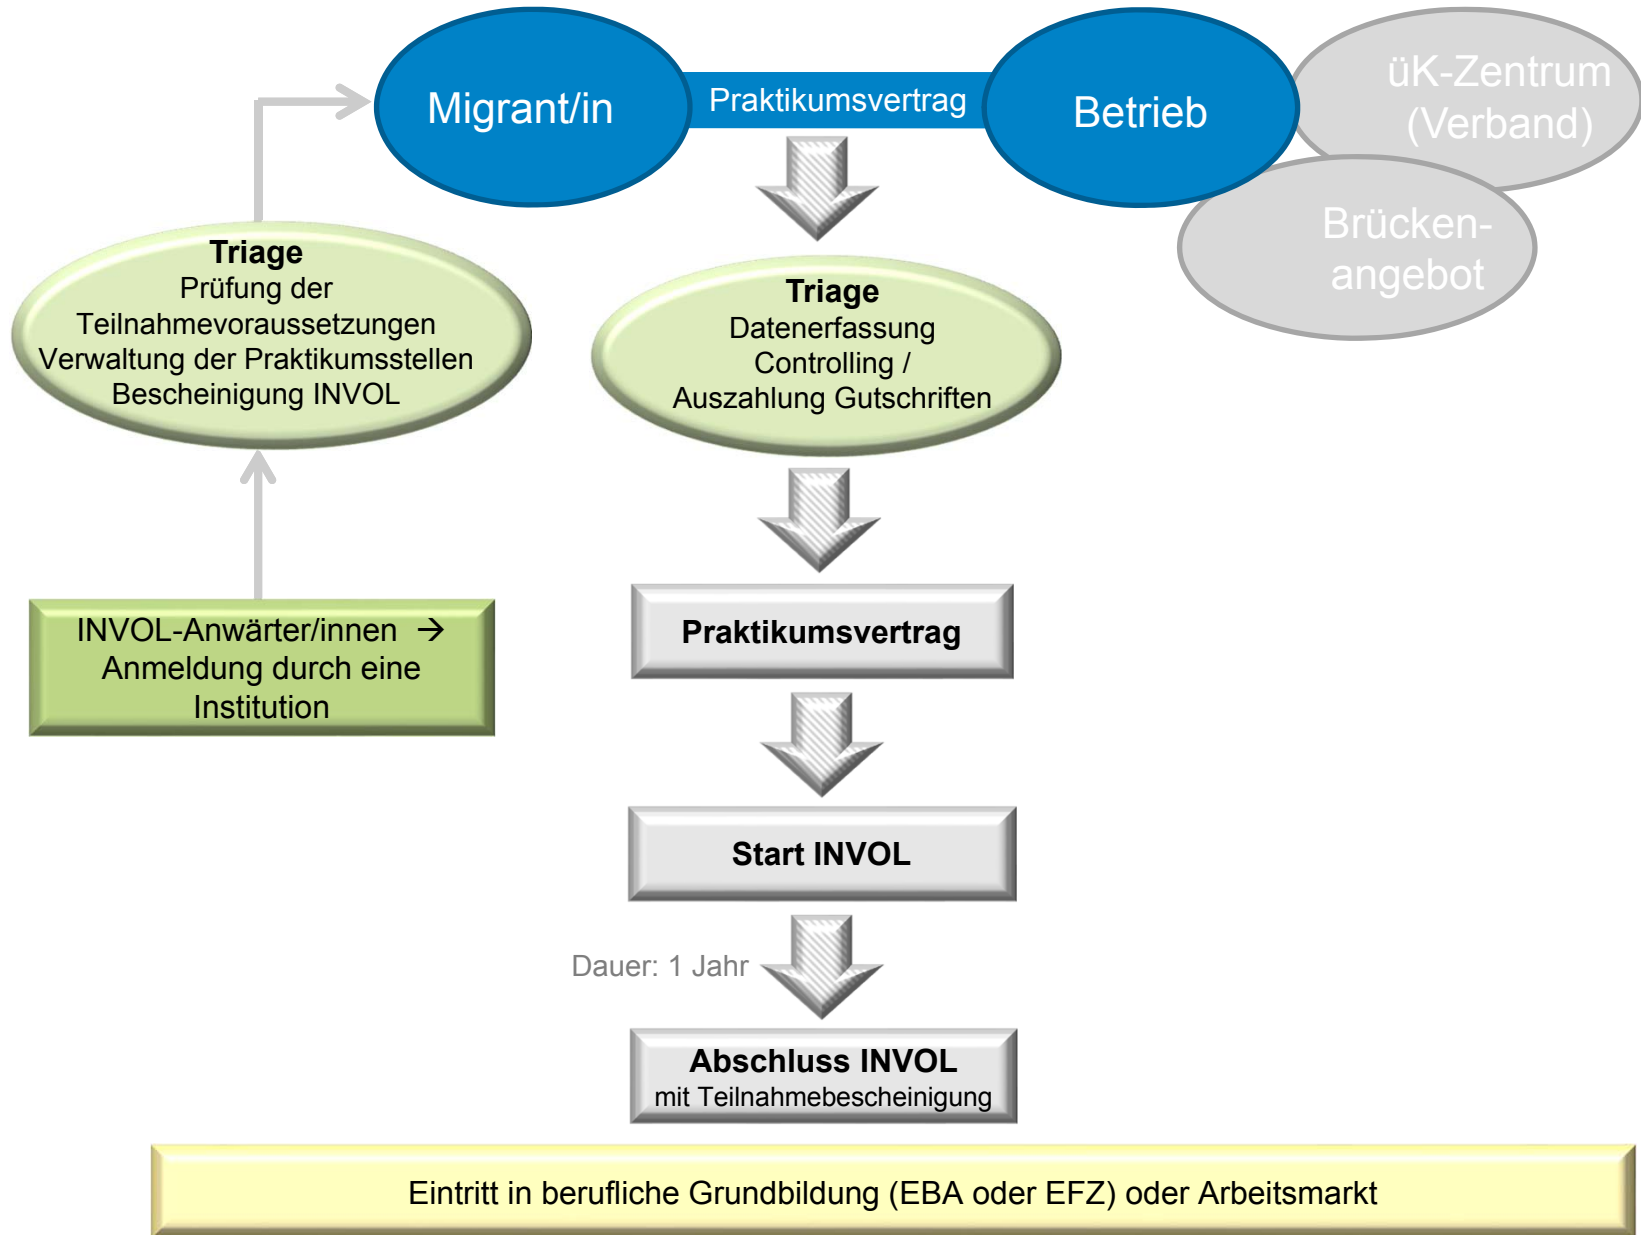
Migrant/in

Praktikumsvertrag

Betrieb

üK-Zentrum (Verband)

Brücken-angebot

Triage
Prüfung der Teilnahmevoraussetzungen
Verwaltung der Praktikumsstellen
Bescheinigung INVOL

Triage
Datenerfassung
Controlling /
Auszahlung Gutschriften

INVOL-Anwärter/innen → Anmeldung durch eine Institution

Praktikumsvertrag

Start INVOL

Dauer: 1 Jahr

Abschluss INVOL
mit Teilnahmebescheinigung

Eintritt in berufliche Grundbildung (EBA oder EFZ) oder Arbeitsmarkt